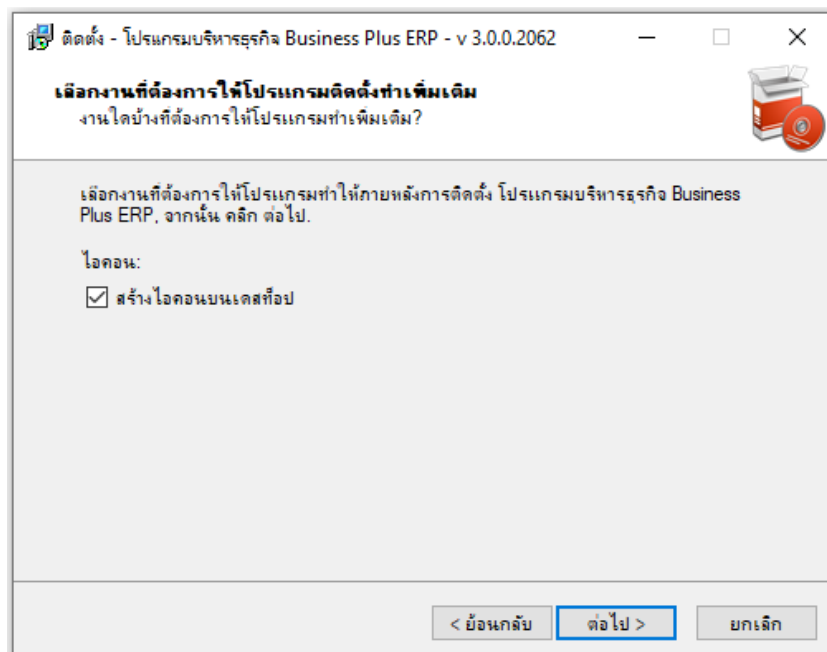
ติดตั้ง - โปรแกรมบริหารธุรกิจ Business Plus ERP - v 3.0.0.2062

เลือกงานที่ต้องการให้โปรแกรมติดตั้งทำเพิ่มเติม
งานใดบ้างที่ต้องการให้โปรแกรมทำเพิ่มเติม?

เลือกงานที่ต้องการให้โปรแกรมทำให้ภายหลังการติดตั้ง โปรแกรมบริหารธุรกิจ Business Plus ERP, จากนั้น คลิก ต่อไป.

ไอคอน:

☑ สร้างไอคอนบนเดสท็อป

< ย้อนกลับ | ต่อไป > | ยกเลิก